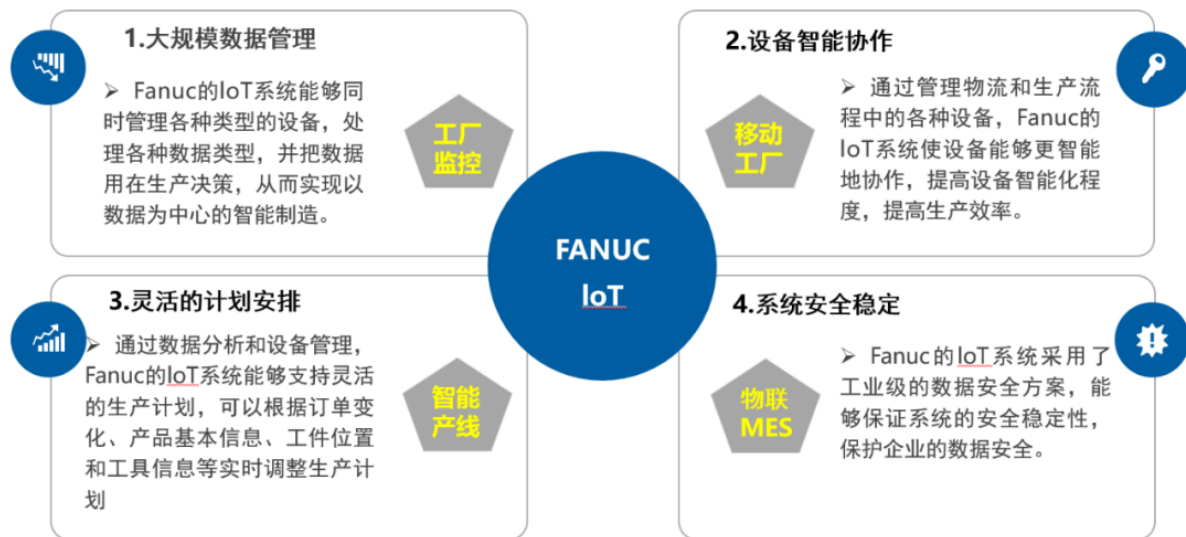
1.大规模数据管理

➢ Fanuc的IoT系统能够同时管理各种类型的设备，处理各种数据类型，并把数据用在生产决策，从而实现以数据为中心的智能制造。

工厂监控

2.设备智能协作

➢ 通过管理物流和生产流程中的各种设备，Fanuc的IoT系统使设备能够更智能地协作，提高设备智能化程度，提高生产效率。

移动工厂

FANUC IoT

3.灵活的计划安排

➢ 通过数据分析和设备管理，Fanuc的IoT系统能够支持灵活的生产计划，可以根据订单变化、产品基本信息、工件位置和工具信息等实时调整生产计划

智能产线

4.系统安全稳定

➢ Fanuc的IoT系统采用了工业级的数据安全方案，能够保证系统的安全稳定性，保护企业的数据安全。

物联MES